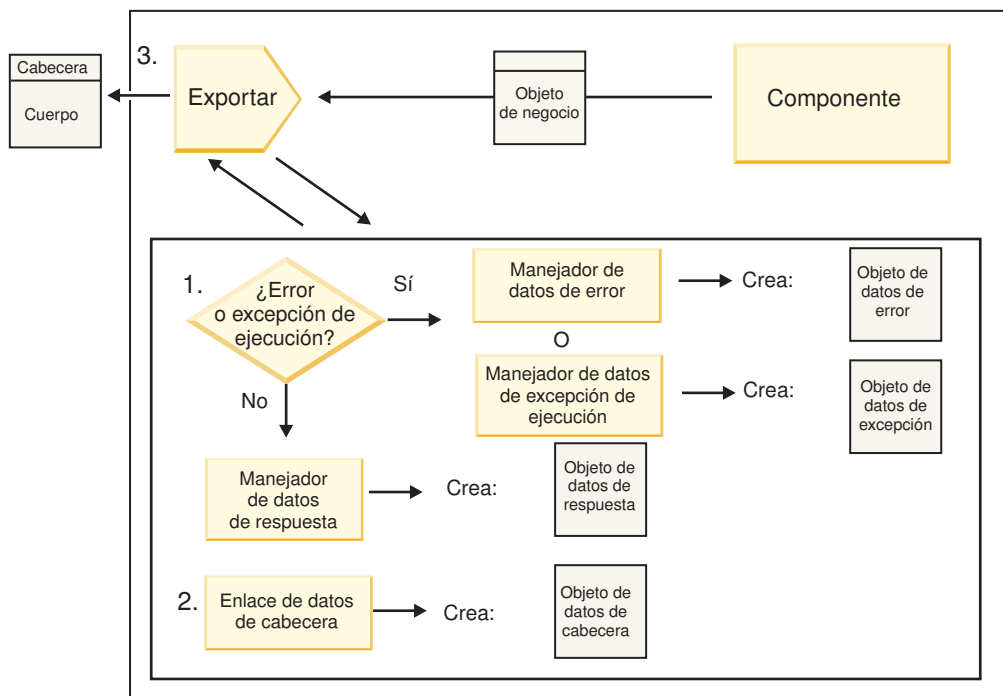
Cabecera
Cuerpo

3.

Exportar

Objeto de negocio

Componente

1.

¿Error o excepción de ejecución?

Sí

No

Manejador de datos de error

Crea:

Objeto de datos de error

O

Manejador de datos de excepción de ejecución

Crea:

Objeto de datos de excepción

Manejador de datos de respuesta

Crea:

Objeto de datos de respuesta

2.

Enlace de datos de cabecera

Crea:

Objeto de datos de cabecera